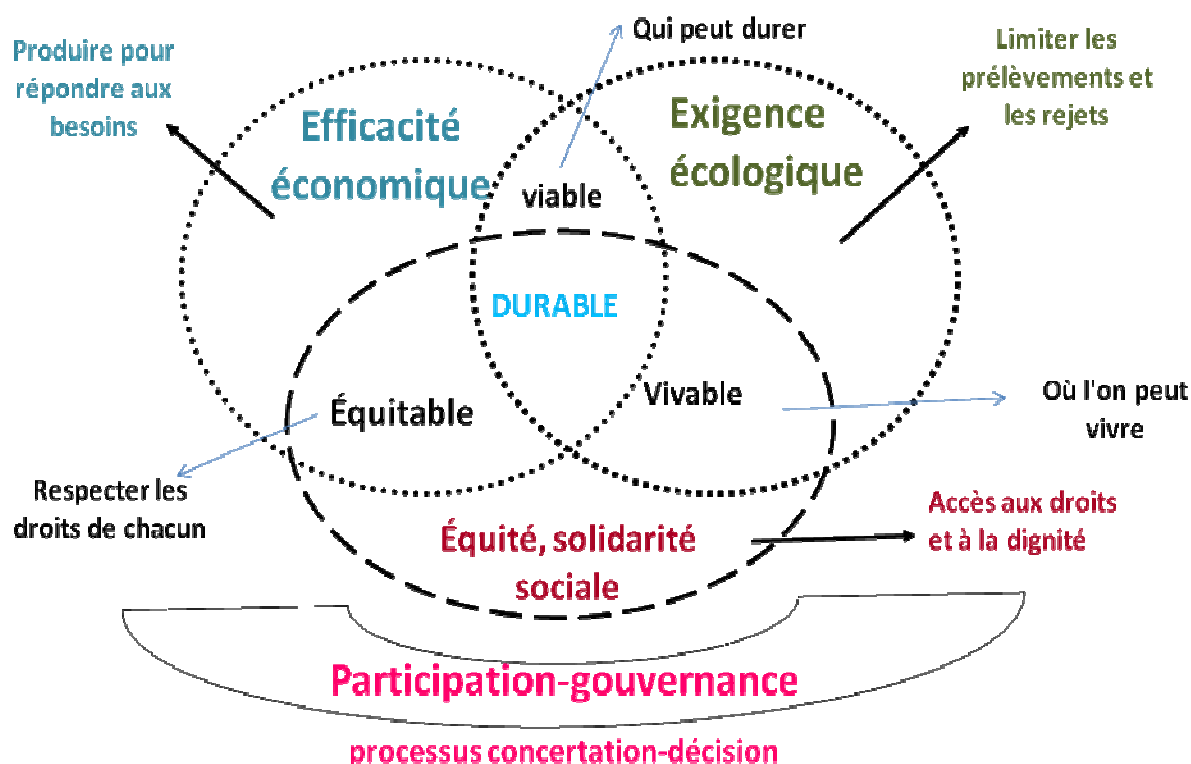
Produire pour répondre aux besoins

Qui peut durer

Limiter les prélèvements et les rejets

Efficacité économique

viable

Exigence écologique

DURABLE

Équitable

Vivable

Où l'on peut vivre

Respecter les droits de chacun

Équité, solidarité sociale

Accès aux droits et à la dignité

Participation-gouvernance

processus concertation-décision